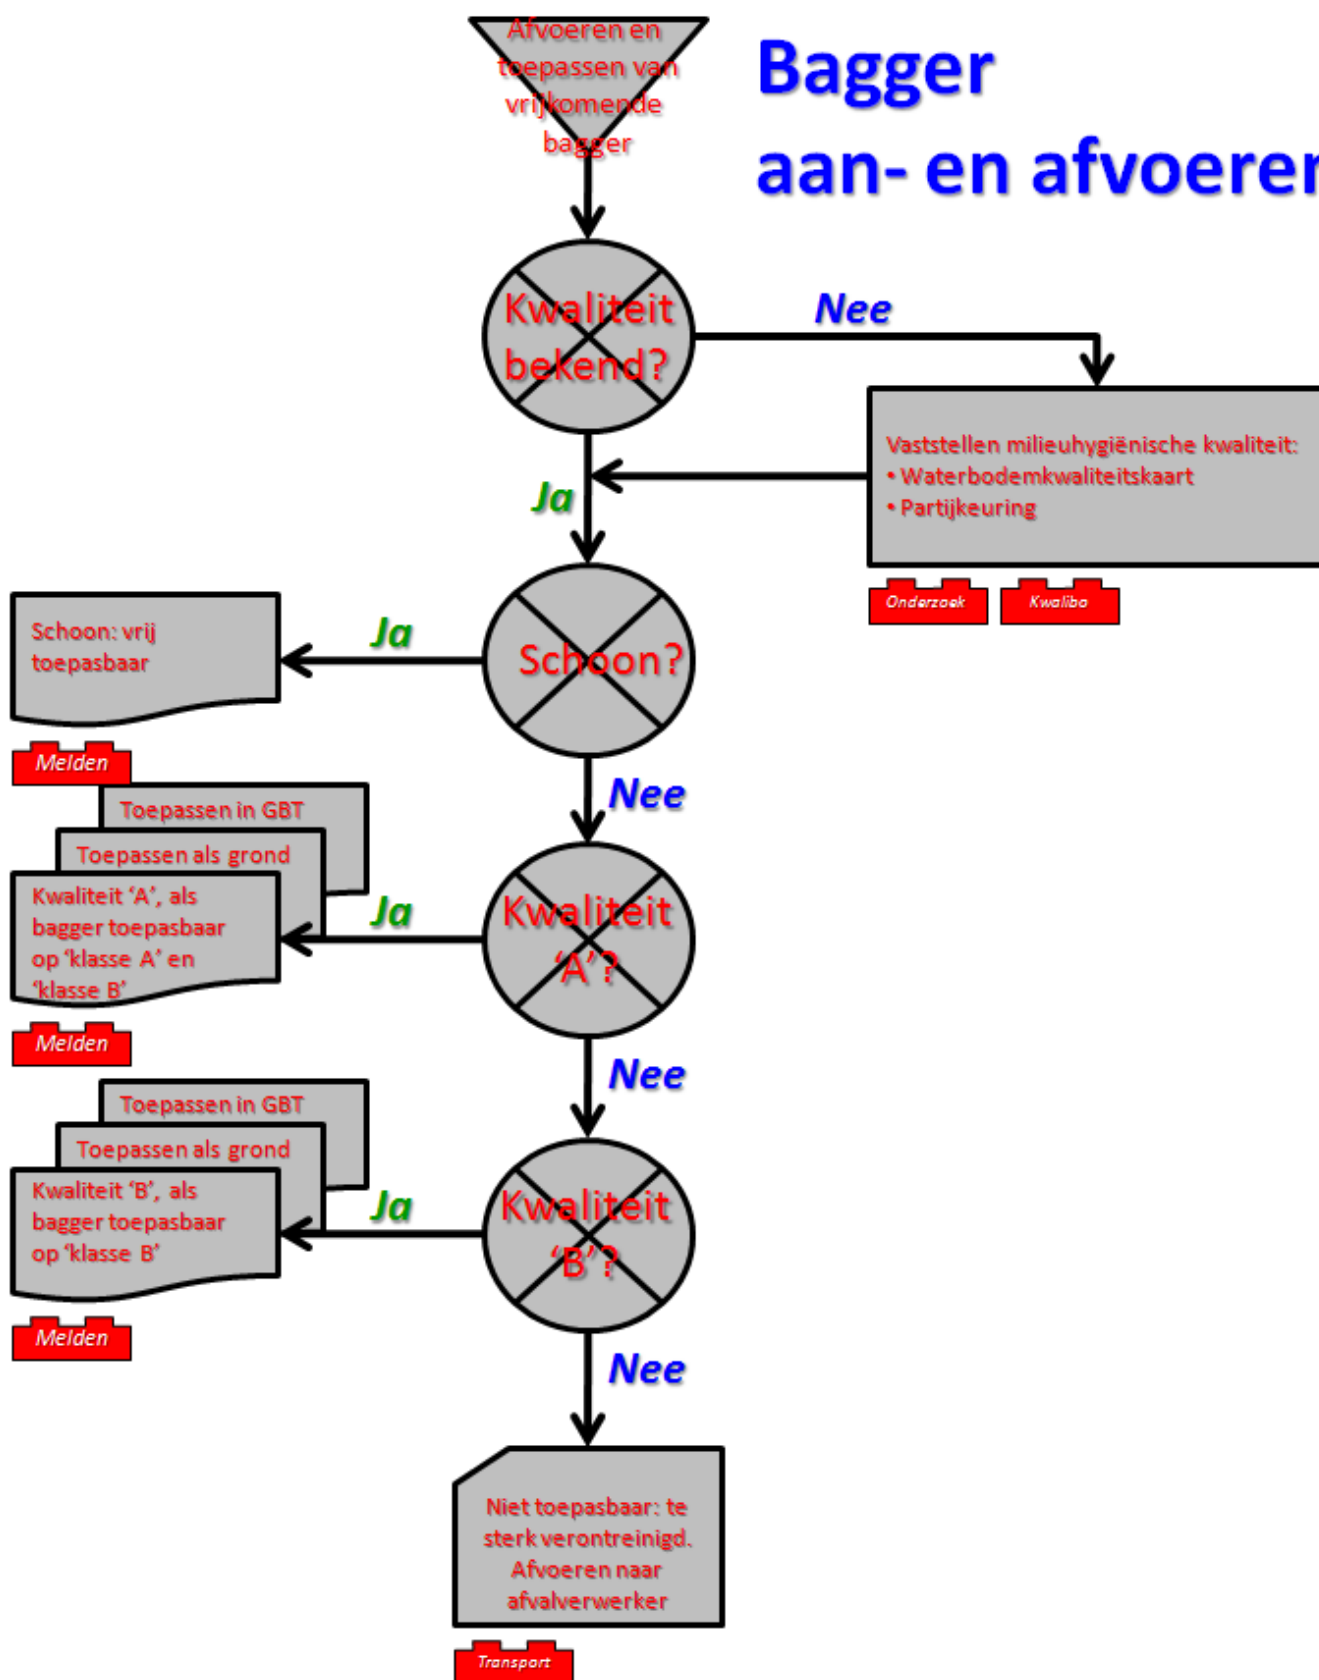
Bagger
aan- en afvoeren

Afvoeren en toepassen van vrijkomende bagger

Kwaliteit bekend?

Nee

Vaststellen milieuhygiënische kwaliteit:
• Waterbodemkwaliteitskaart
• Partijkeuring

Onderzoek

Kwalibo

Ja

Schoon?

Ja

Schoon: vrij toepasbaar

Melden

Nee

Toepassen in GBT

Toepassen als grond

Kwaliteit 'A', als bagger toepasbaar op 'klasse A' en 'klasse B'

Ja

Kwaliteit 'A'?

Melden

Nee

Toepassen in GBT

Toepassen als grond

Kwaliteit 'B', als bagger toepasbaar op 'klasse B'

Ja

Kwaliteit 'B'?

Melden

Nee

Niet toepasbaar: te sterk verontreinigd. Afvoeren naar afvalverwerker

Transport